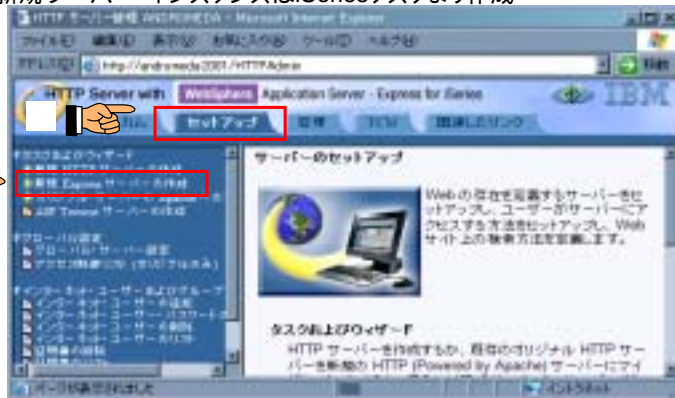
新規サーバーインスタンスはiSeriesタスクより作成

HTTP サーバー管理 ANDROMEDA - Microsoft Internet Explorer

ファイル(F) 編集(E) 表示(V) お気に入り(A) ツール(T) ヘルプ(H)

アドレス(D) http://andromeda2001:2001/HTTPAdmin

移動

HTTP Server with WebSphere Application Server - Express for iSeries

IBM

セットアップ 管理 TCM 関連したリンク

タスクおよびウィザード

新規 HTTP サーバーの作成

新規 Express サーバーの作成

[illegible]

ASF Tomcat サーバーの作成

グローバル設定

グローバル・サーバー設定

アクセス制御(CD) (カスタマイズ)

インターネット・ユーザーおよびグループ

インターネット・ユーザーの追加

インターネット・ユーザー・パスワード

インターネット・ユーザーの削除

インターネット・ユーザーのリスト

妥当性検査の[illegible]

サーバーのセットアップ

Web の存在を定義するサーバーをセットアップし、ユーザーがサーバーにアクセスする方法をセットアップし、Web サイト上の検索方法を定義します。

タスクおよびウィザード

HTTP サーバーを作成するか、既存のオリジナル HTTP サーバーを新規の HTTP (Powered by Apache) サーバーにマイ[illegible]

ページが表示されました

イントラネット